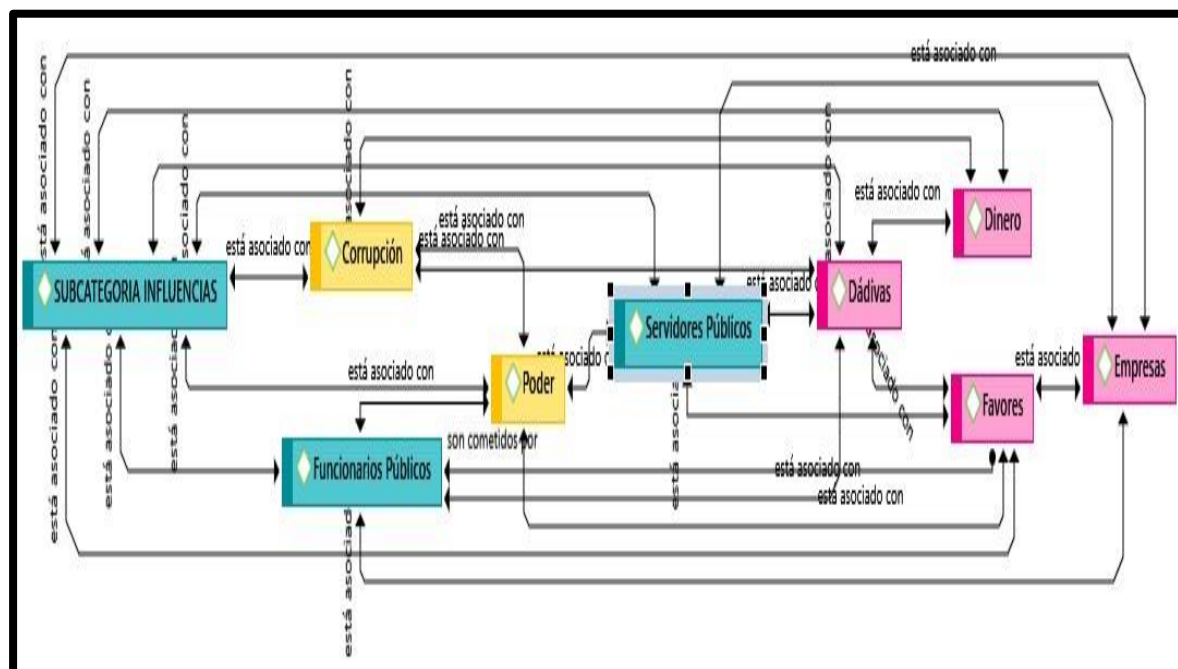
está asociado con

está asociado con

está asociado con

está asociado con

está asociado con

está asociado con

Dinero

está asociado con

está asociado con

SUBCATEGORIA INFLUENCIAS

Corrupción

está asociado c

Dádivas

Servidores Públicos

está asociado con

está asociado con

Poder

está asociado

Empresas

asociado con

Favores

son cometidos por

Funcionarios Públicos

está asociado con

está asociado con

está asociado con

está asociado c

está asociado c

está asociado c

está asocia

está asociado